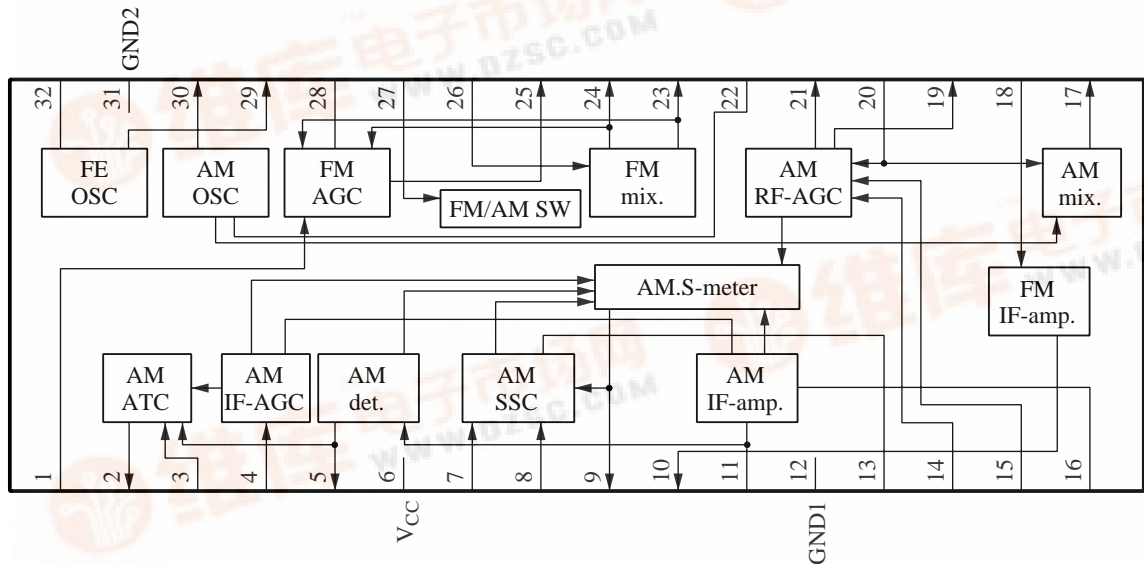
GND2

32 31 30 29 28 27 26 25 24 23 22 21 20 19 18 17

FE OSC

AM OSC

FM AGC

FM/AM SW

FM mix.

AM RF-AGC

AM mix.

AM.S-meter

FM IF-amp.

AM ATC

AM IF-AGC

AM det.

AM SSC

AM IF-amp.

1 2 3 4 5 6 7 8 9 10 11 12 13 14 15 16

$V_{CC}$

GND1

www.dzsc.com